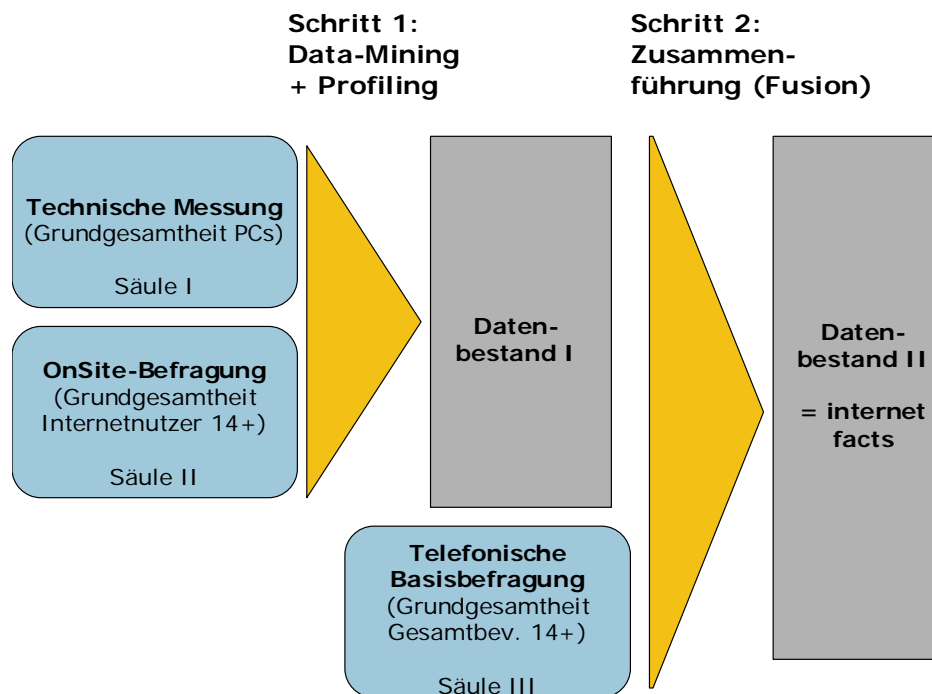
Schritt 1:
Data-Mining
+ Profiling

Schritt 2:
Zusammenführung (Fusion)

Technische Messung
(Grundgesamtheit PCs)

Säule I

OnSite-Befragung
(Grundgesamtheit Internetnutzer 14+)

Säule II

Datenbestand I

Telefonische Basisbefragung
(Grundgesamtheit Gesamtbev. 14+)

Säule III

Datenbestand II

= internet facts